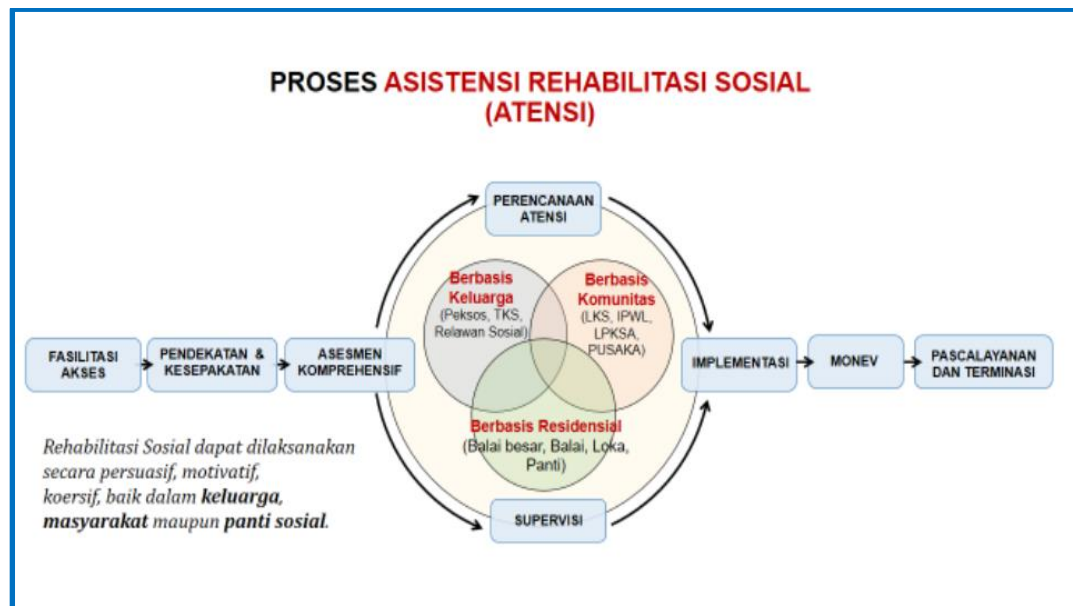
PROSES ASISTENSI REHABILITASI SOSIAL (ATENSI)

PERENCANAAN ATENSI

Berbasis Keluarga (Peksos, TKS, Relawan Sosial)

Berbasis Komunitas (LKS, IPWL, LPKSA, PUSAKA)

Berbasis Residensial (Balai besar, Balai, Loka, Panti)

FASILITASI AKSES

PENDEKATAN & KESEPAKATAN

ASESMEN KOMPREHENSIF

IMPLEMENTASI

MONEV

PASCALAYANAN DAN TERMINASI

SUPERVISI

*Rehabilitasi Sosial dapat dilaksanakan secara persuasif, motivatif, koersif, baik dalam **keluarga**, **masyarakat** maupun **panti sosial**.*